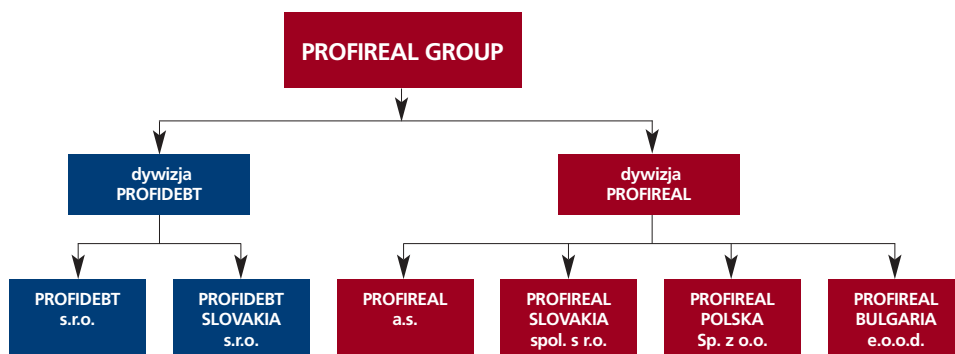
PROFIREAL GROUP

dywizja PROFIDEBT

dywizja PROFIREAL

PROFIDEBT s.r.o.

PROFIDEBT SLOVAKIA s.r.o.

PROFIREAL a.s.

PROFIREAL SLOVAKIA spol. s r.o.

PROFIREAL POLSKA Sp. z o.o.

PROFIREAL BULGARIA e.o.o.d.